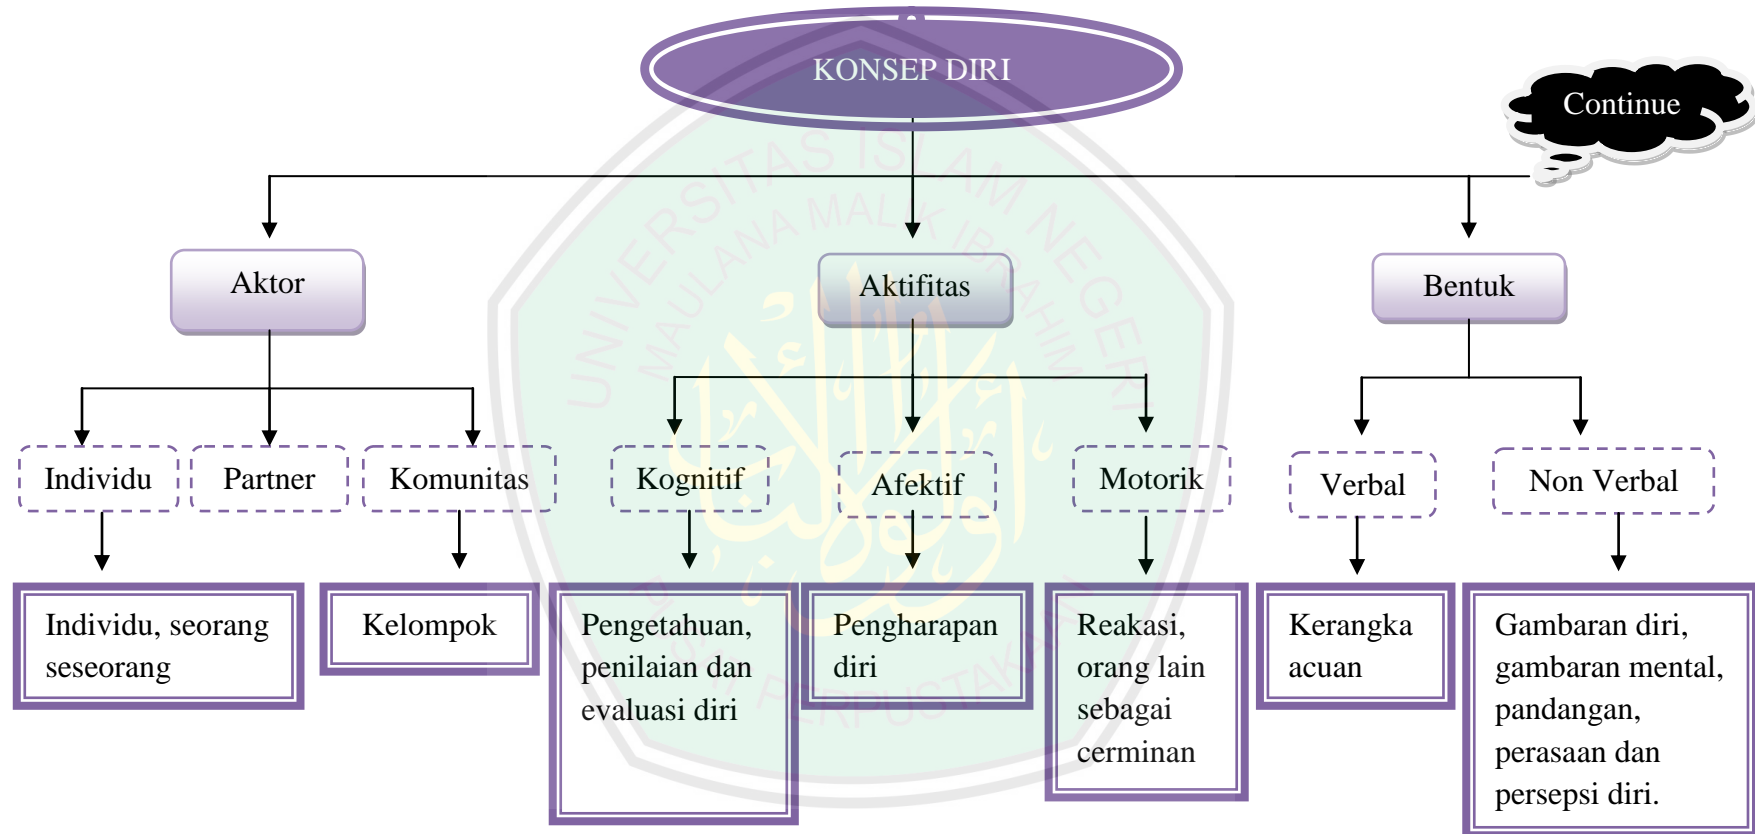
KONSEP DIRI

Continue

Aktor

Aktifitas

Bentuk

Individu

Partner

Komunitas

Kognitif

Afektif

Motorik

Verbal

Non Verbal

Individu, seorang seseorang

Kelompok

Pengetahuan, penilaian dan evaluasi diri

Pengharapan diri

Reakasi, orang lain sebagai cerminan

Kerangka acuan

Gambaran diri, gambaran mental, pandangan, perasaan dan persepsi diri.